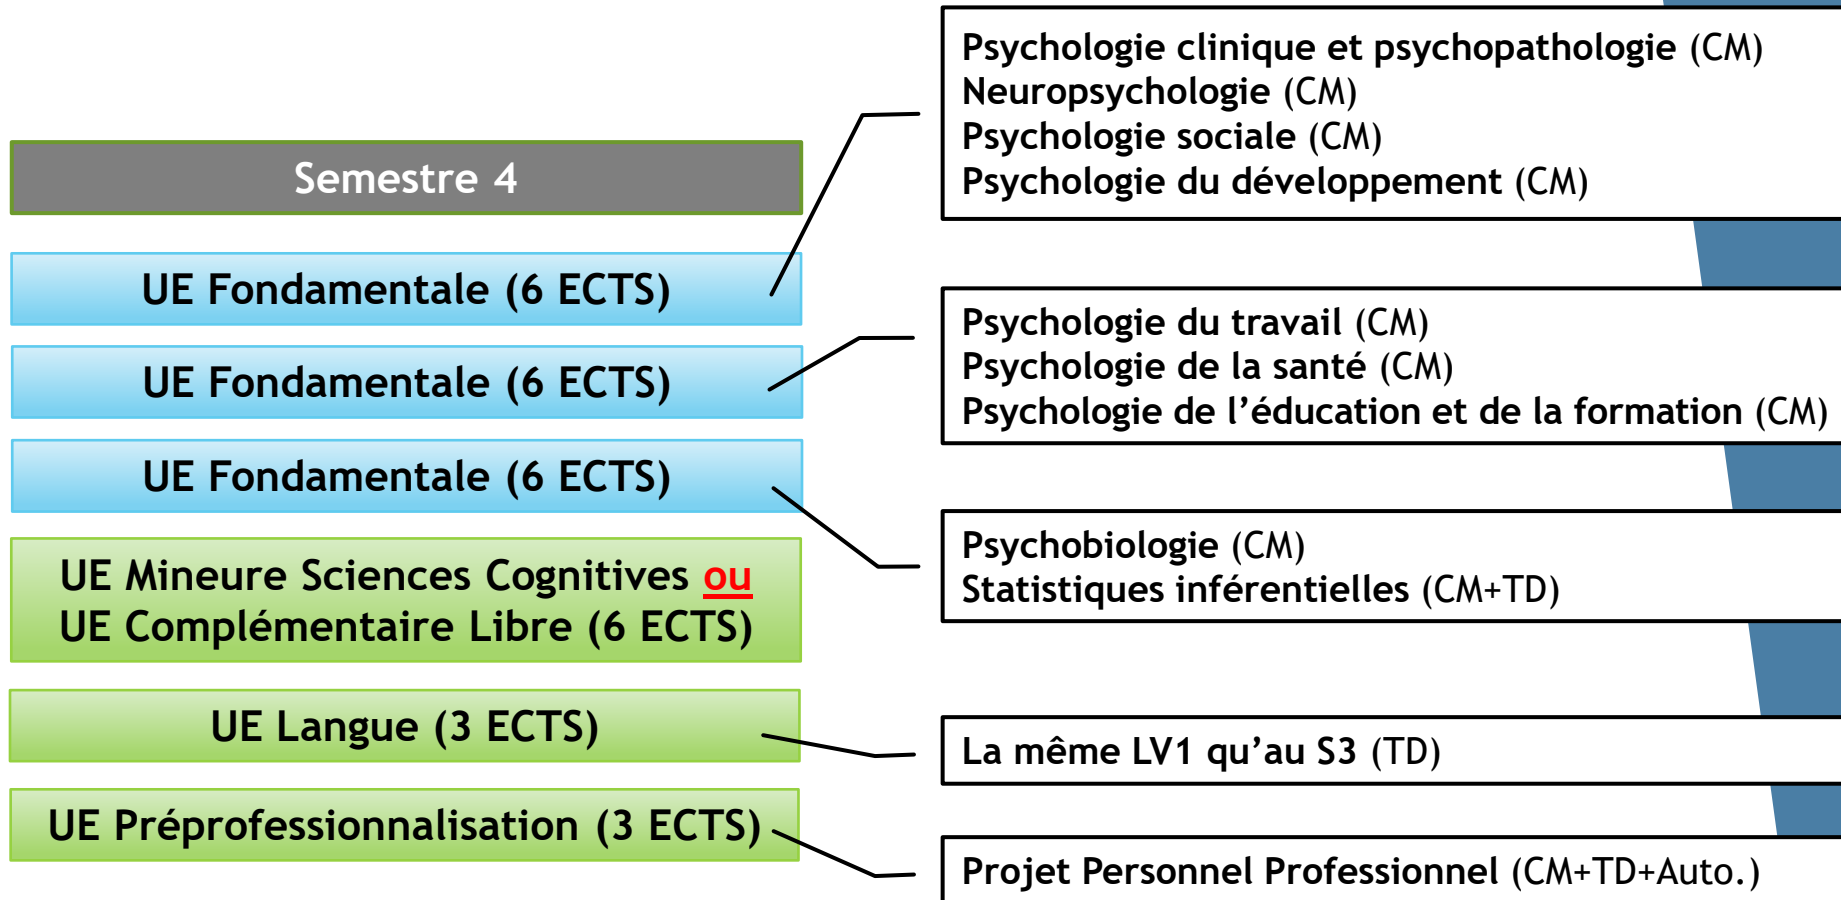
Semestre 4

UE Fondamentale (6 ECTS)

UE Fondamentale (6 ECTS)

UE Fondamentale (6 ECTS)

UE Mineure Sciences Cognitives ou UE Complémentaire Libre (6 ECTS)

UE Langue (3 ECTS)

UE Préprofessionnalisation (3 ECTS)

Psychologie clinique et psychopathologie (CM)
Neuropsychologie (CM)
Psychologie sociale (CM)
Psychologie du développement (CM)

Psychologie du travail (CM)
Psychologie de la santé (CM)
Psychologie de l'éducation et de la formation (CM)

Psychobiologie (CM)
Statistiques inférentielles (CM+TD)

La même LV1 qu'au S3 (TD)

Projet Personnel Professionnel (CM+TD+Auto.)